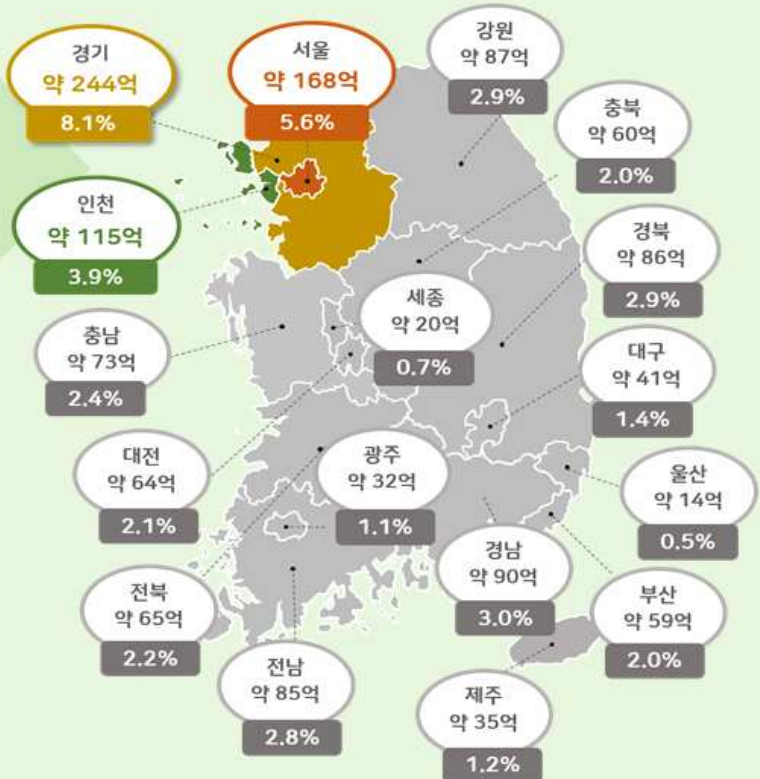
경기
약 244억
8.1%

서울
약 168억
5.6%

강원
약 87억
2.9%

충북
약 60억
2.0%

인천
약 115억
3.9%

경북
약 86억
2.9%

세종
약 20억
0.7%

충남
약 73억
2.4%

대구
약 41억
1.4%

대전
약 64억
2.1%

광주
약 32억
1.1%

울산
약 14억
0.5%

경남
약 90억
3.0%

전북
약 65억
2.2%

부산
약 59억
2.0%

전남
약 85억
2.8%

제주
약 35억
1.2%